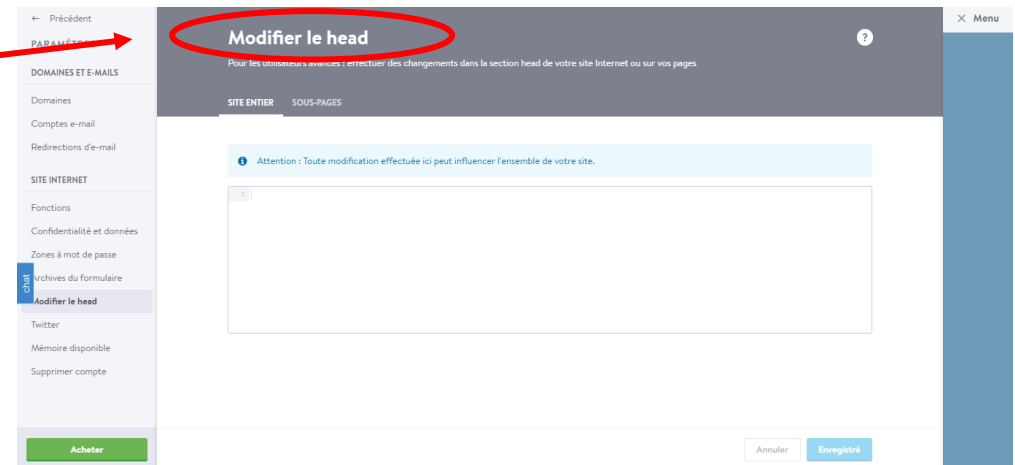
← Précédent

PARAMÈTR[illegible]

DOMAINES ET E-MAILS

Domaines

Comptes e-mail

Redirections d'e-mail

SITE INTERNET

Fonctions

Confidentialité et données

Zones à mot de passe

Archives du formulaire

Modifier le head

Twitter

Mémoire disponible

Supprimer compte

chat

Acheter

Modifier le head

Pour les utilisateurs avancés : effectuer des changements dans la section head de votre site Internet ou sur vos pages

SITE ENTIER SOUS-PAGES

Attention : Toute modification effectuée ici peut influencer l'ensemble de votre site.

1

Annuler Enregistré

× Menu